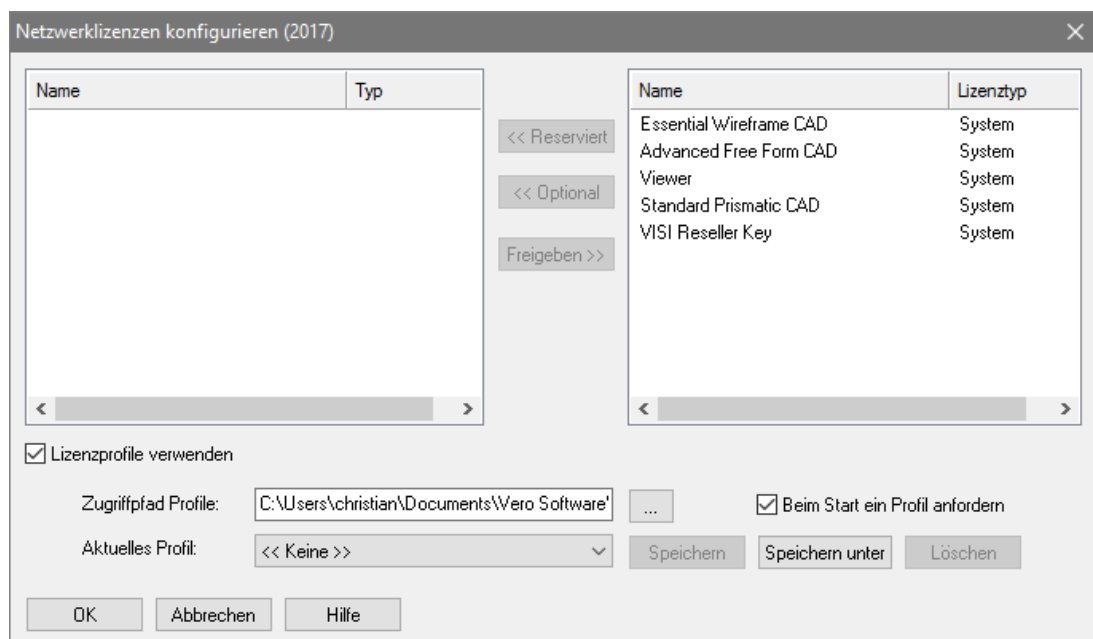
Netzwerklizenzen konfigurieren (2017)

| Name | Typ |
|---|---|

<< Reserviert

<< Optional

Freigeben >>

| Name | Lizenztyp |
|---|---|
| Essential Wireframe CAD | System |
| Advanced Free Form CAD | System |
| Viewer | System |
| Standard Prismatic CAD | System |
| VISI Reseller Key | System |

Lizenzprofile verwenden

Zugriffpfad Profile: C:\Users\christian\Documents\Vero Software'

...

Beim Start ein Profil anfordern

Aktuelles Profil: << Keine >>

Speichern

Speichern unter

Löschen

OK

Abbrechen

Hilfe